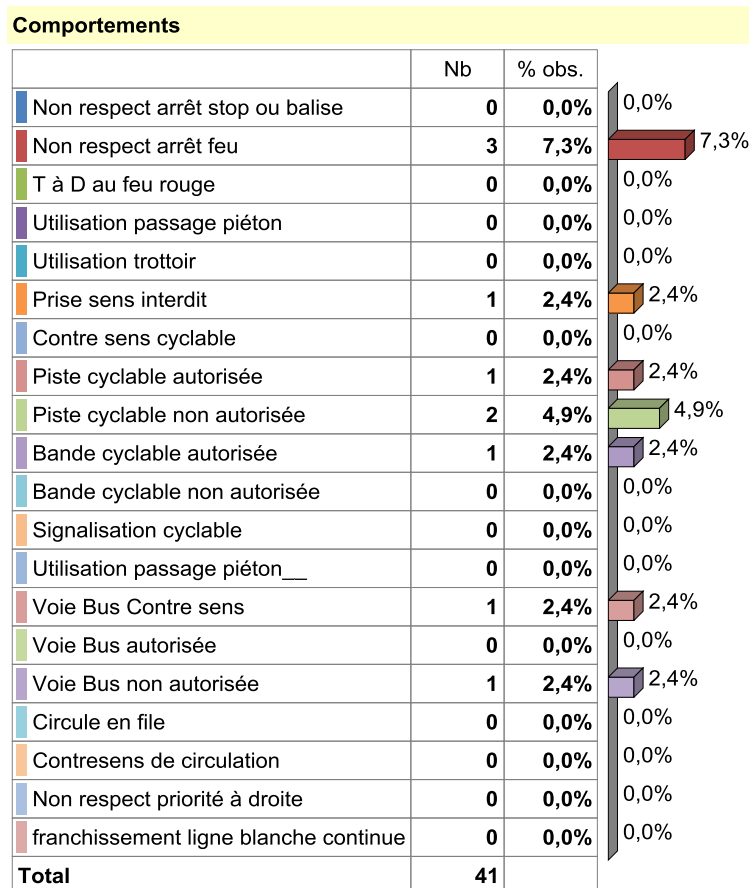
**Comportements**

| | Nb | % obs. | |
|---|---|---|---|
| Non respect arrêt stop ou balise | **0** | **0,0%** | 0,0% |
| Non respect arrêt feu | **3** | **7,3%** | 7,3% |
| T à D au feu rouge | **0** | **0,0%** | 0,0% |
| Utilisation passage piéton | **0** | **0,0%** | 0,0% |
| Utilisation trottoir | **0** | **0,0%** | 0,0% |
| Prise sens interdit | **1** | **2,4%** | 2,4% |
| Contre sens cyclable | **0** | **0,0%** | 0,0% |
| Piste cyclable autorisée | **1** | **2,4%** | 2,4% |
| Piste cyclable non autorisée | **2** | **4,9%** | 4,9% |
| Bande cyclable autorisée | **1** | **2,4%** | 2,4% |
| Bande cyclable non autorisée | **0** | **0,0%** | 0,0% |
| Signalisation cyclable | **0** | **0,0%** | 0,0% |
| Utilisation passage piéton__ | **0** | **0,0%** | 0,0% |
| Voie Bus Contre sens | **1** | **2,4%** | 2,4% |
| Voie Bus autorisée | **0** | **0,0%** | 0,0% |
| Voie Bus non autorisée | **1** | **2,4%** | 2,4% |
| Circule en file | **0** | **0,0%** | 0,0% |
| Contresens de circulation | **0** | **0,0%** | 0,0% |
| Non respect priorité à droite | **0** | **0,0%** | 0,0% |
| franchissement ligne blanche continue | **0** | **0,0%** | 0,0% |
| **Total** | **41** | | |